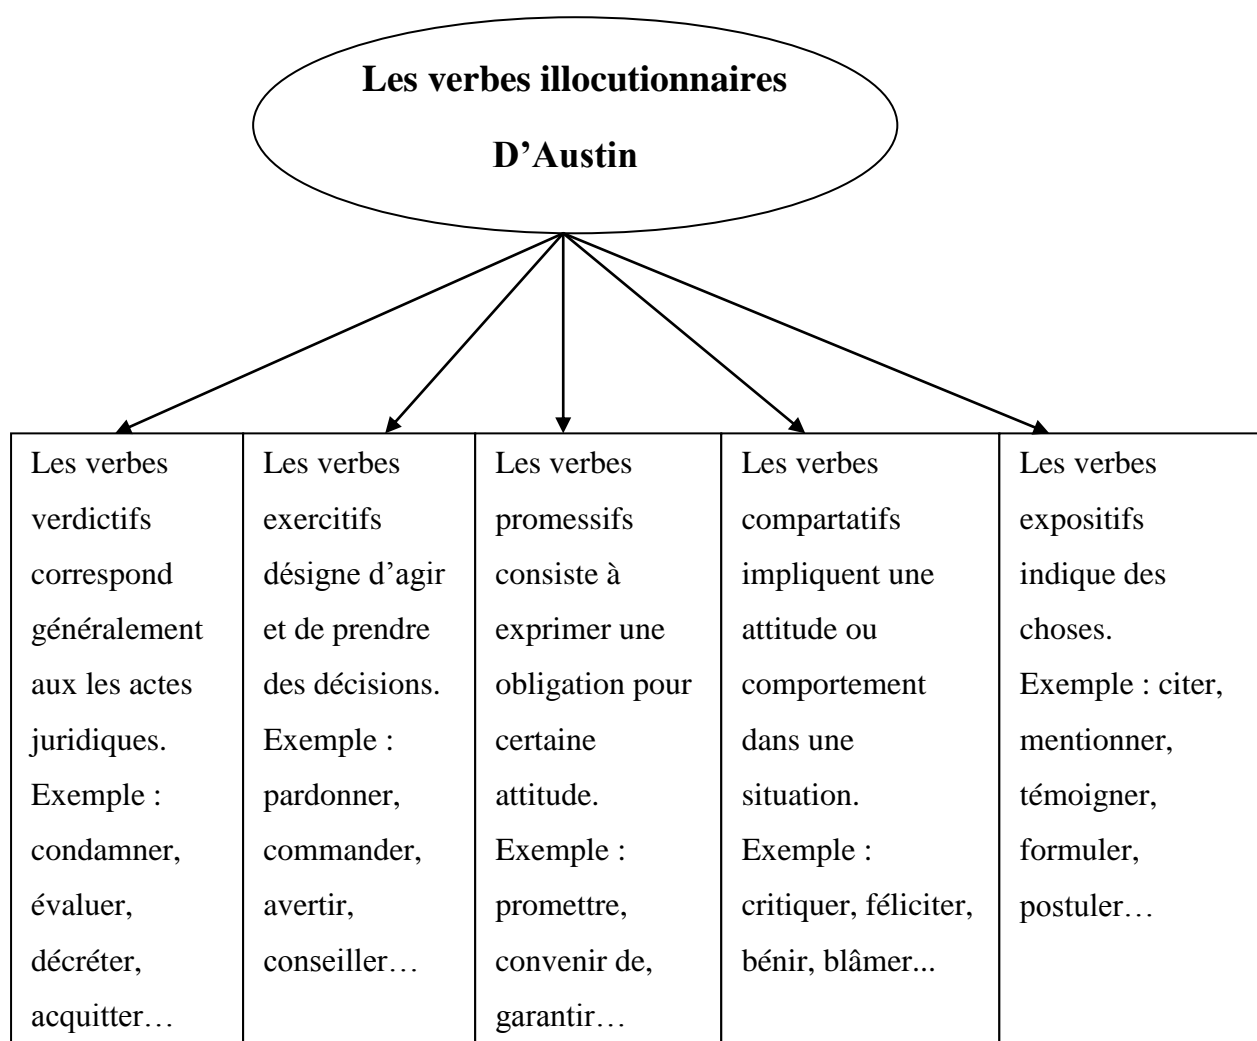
**Les verbes illocutionnaires D'Austin**

| Les verbes verdictifs correspond généralement aux les actes juridiques. Exemple : condamner, évaluer, décréter, acquitter… | Les verbes exercitifs désigne d'agir et de prendre des décisions. Exemple : pardonner, commander, avertir, conseiller… | Les verbes promessifs consiste à exprimer une obligation pour certaine attitude. Exemple : promettre, convenir de, garantir… | Les verbes compartatifs impliquent une attitude ou comportement dans une situation. Exemple : critiquer, féliciter, bénir, blâmer... | Les verbes expositifs indique des choses. Exemple : citer, mentionner, témoigner, formuler, postuler… |
|---|---|---|---|---|